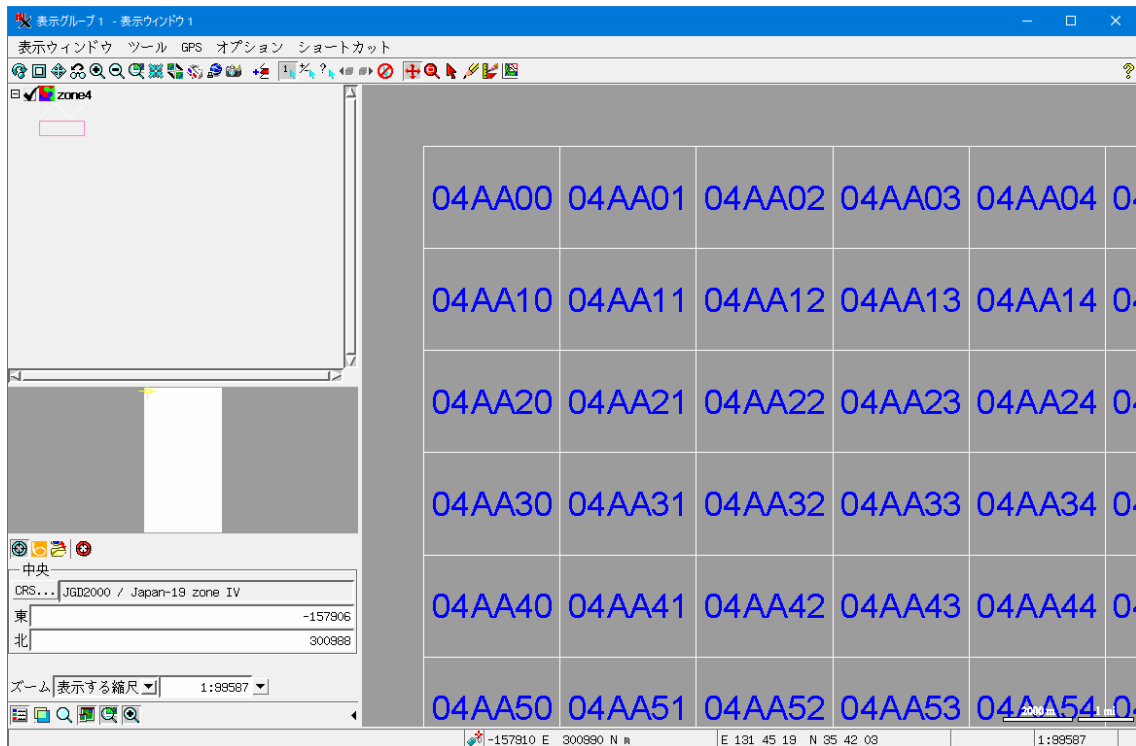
表示グループ1 - 表示ウィンドウ1

表示ウィンドウ ツール GPS オプション ショートカット

zone4

中央
CRS... JGD2000 / Japan-19 zone IV
東 -157906
北 300988

ズーム 表示する縮尺 1:99587

| 04AA00 | 04AA01 | 04AA02 | 04AA03 | 04AA04 | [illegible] |
|---|---|---|---|---|---|
| 04AA10 | 04AA11 | 04AA12 | 04AA13 | 04AA14 | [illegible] |
| 04AA20 | 04AA21 | 04AA22 | 04AA23 | 04AA24 | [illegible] |
| 04AA30 | 04AA31 | 04AA32 | 04AA33 | 04AA34 | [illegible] |
| 04AA40 | 04AA41 | 04AA42 | 04AA43 | 04AA44 | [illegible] |
| 04AA50 | 04AA51 | 04AA52 | 04AA53 | 04AA54 | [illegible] |

2000 m
1 mi

-157910 E 300890 N m
E 131 45 19 N 35 42 03
1:99587